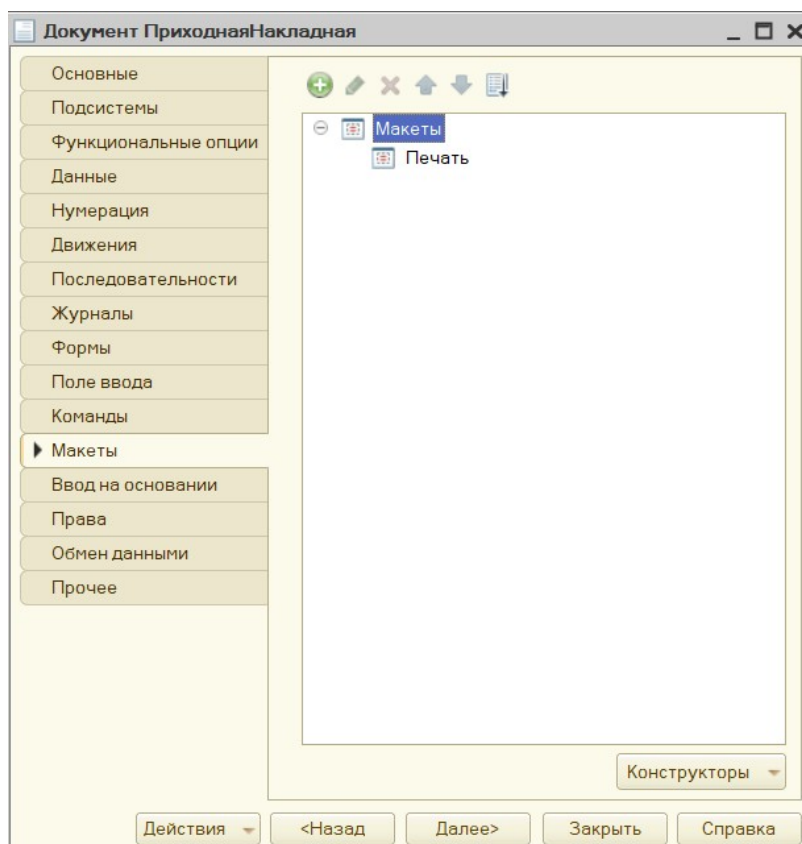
Документ ПриходнаяНакладная

Основные
Подсистемы
Функциональные опции
Данные
Нумерация
Движения
Последовательности
Журналы
Формы
Поле ввода
Команды
Макеты
Ввод на основании
Права
Обмен данными
Прочее

Макеты
Печать

Конструкторы

Действия
<Назад
Далее>
Закрыть
Справка